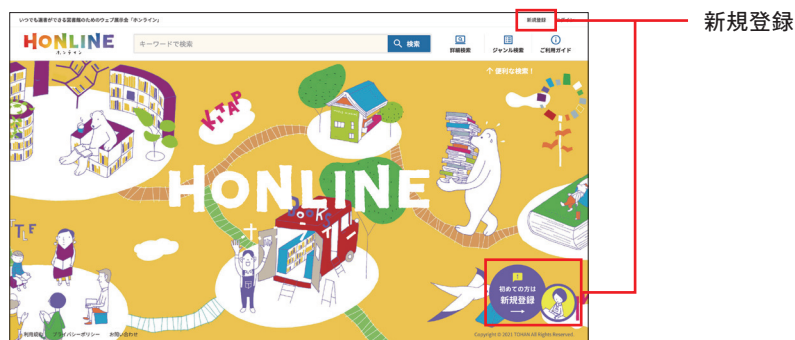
いつでも選書ができる図書館のためのウェブ展示会「ホンライン」

新規登録 ログイン

HONLINE ホンライン

キーワードで検索

検索

詳細検索

ジャンル検索

ご利用ガイド

便利な検索！

KTAP

HONLINE

BOOKS

初めての方は 新規登録

利用規約 プライバシーポリシー お問い合わせ

Copyright © 2021 TOHAN All Rights Reserved.

新規登録